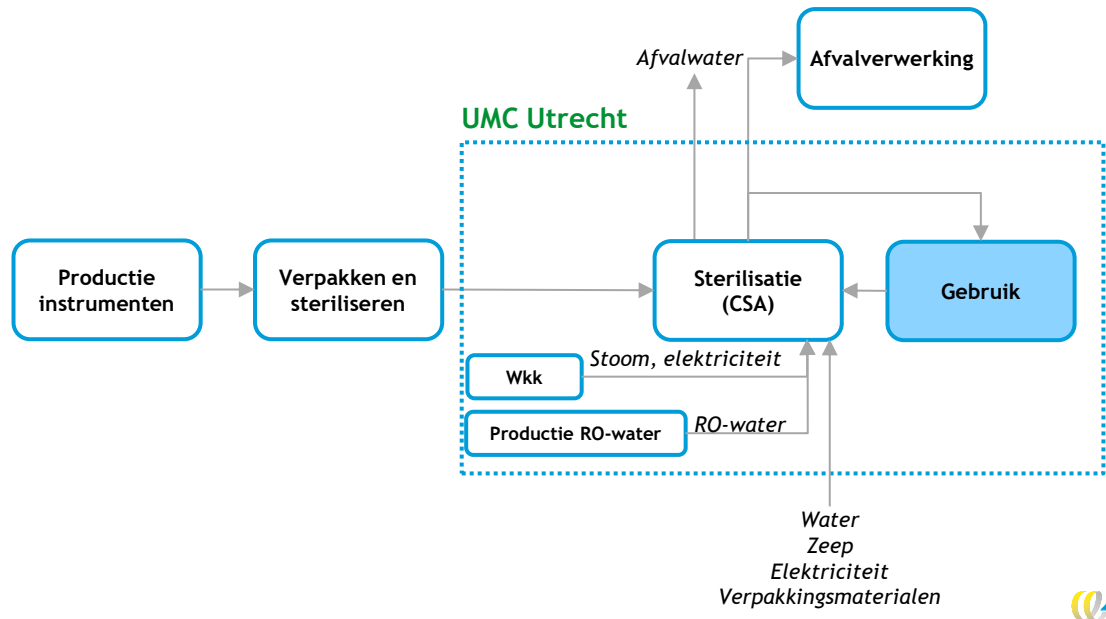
Afvalwater

Afvalverwerking

UMC Utrecht

Productie instrumenten

Verpakken en steriliseren

Sterilisatie (CSA)

Gebruik

Wkk

Stoom, elektriciteit

Productie RO-water

RO-water

Water
Zeep
Elektriciteit
Verpakkingsmaterialen